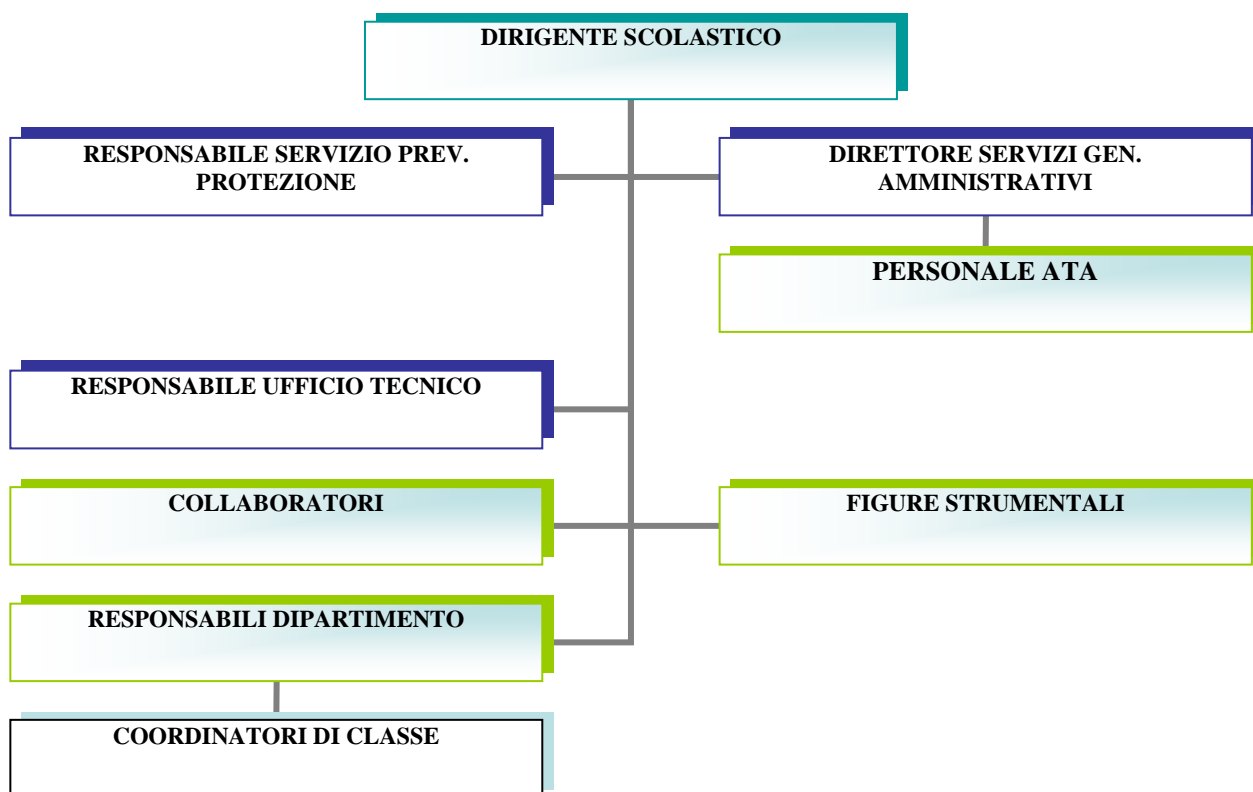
DIRIGENTE SCOLASTICO

RESPONSABILE SERVIZIO PREV. PROTEZIONE

DIRETTORE SERVIZI GEN. AMMINISTRATIVI

PERSONALE ATA

RESPONSABILE UFFICIO TECNICO

COLLABORATORI

FIGURE STRUMENTALI

RESPONSABILI DIPARTIMENTO

COORDINATORI DI CLASSE